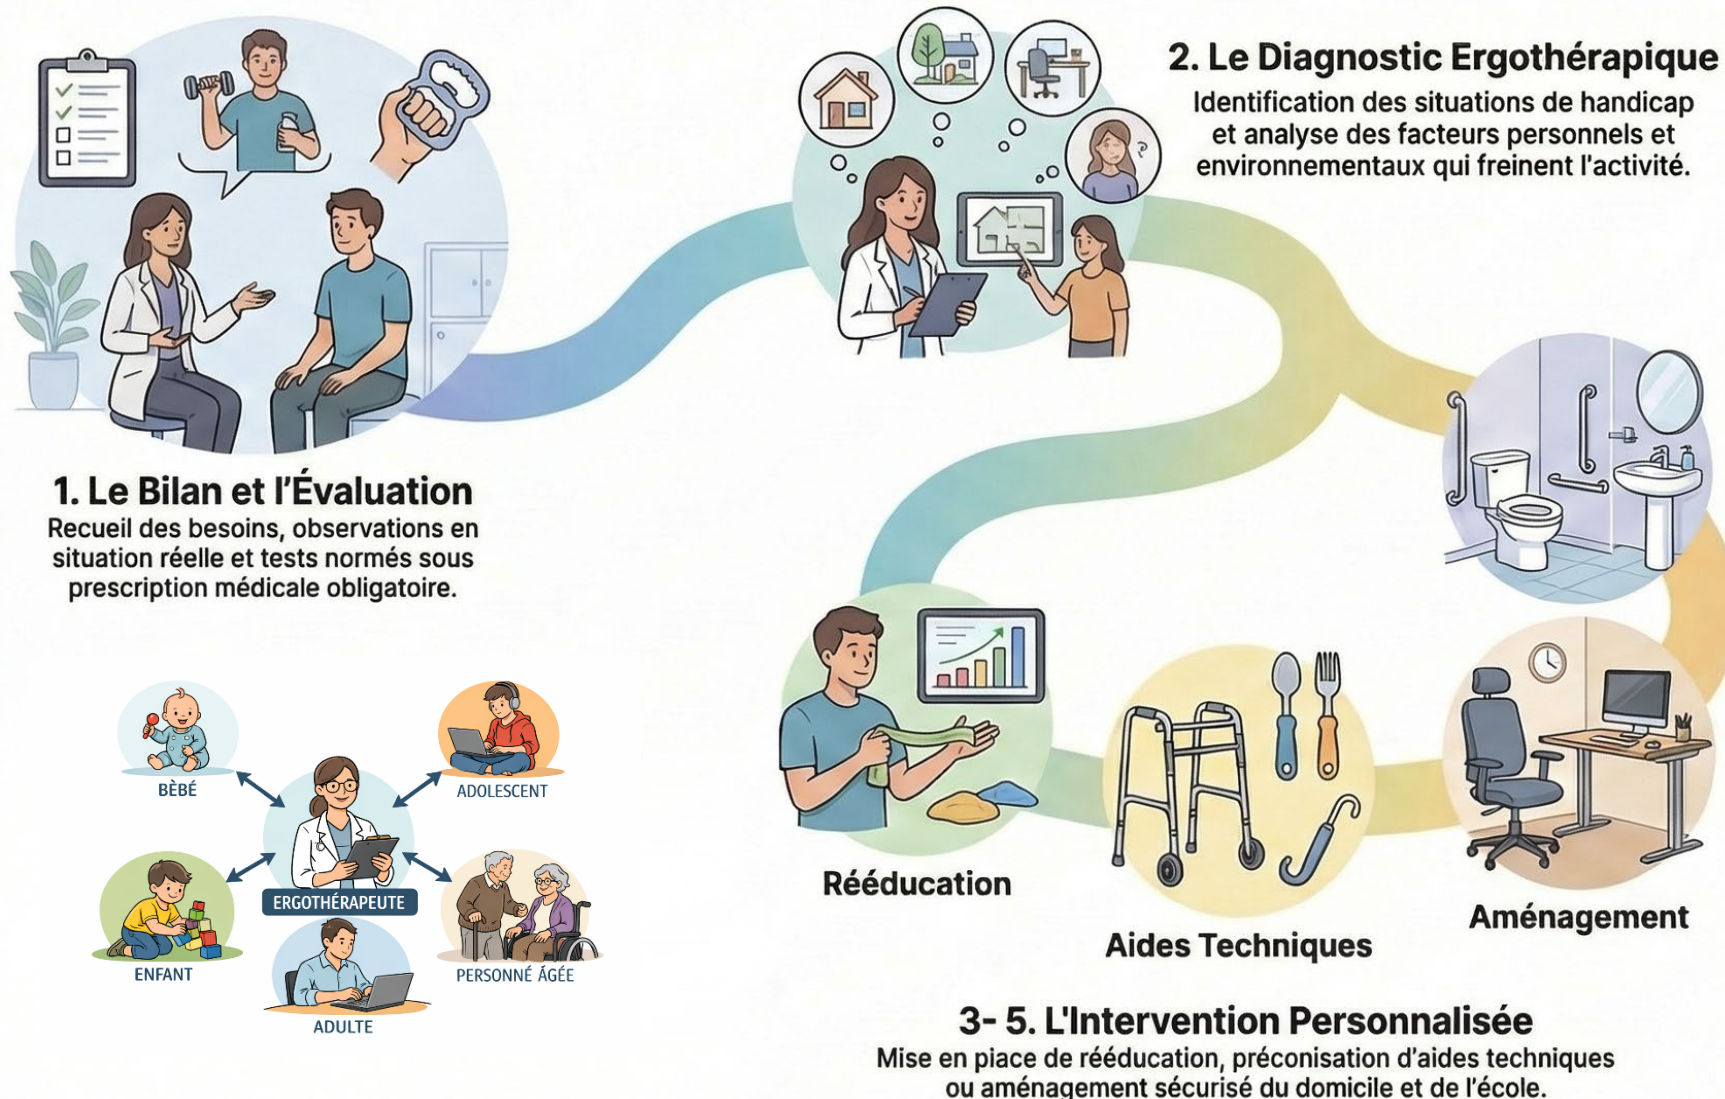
2. Le Diagnostic Ergothérapique
Identification des situations de handicap et analyse des facteurs personnels et environnementaux qui freinent l'activité.

1. Le Bilan et l'Évaluation
Recueil des besoins, observations en situation réelle et tests normés sous prescription médicale obligatoire.

BÈBÉ
ADOLESCENT
ERGOTHÉRAPEUTE
ENFANT
PERSONNÉ ÂGÉE
ADULTE

Rééducation
Aides Techniques
Aménagement

3- 5. L'Intervention Personnalisée
Mise en place de rééducation, préconisation d'aides techniques ou aménagement sécurisé du domicile et de l'école.